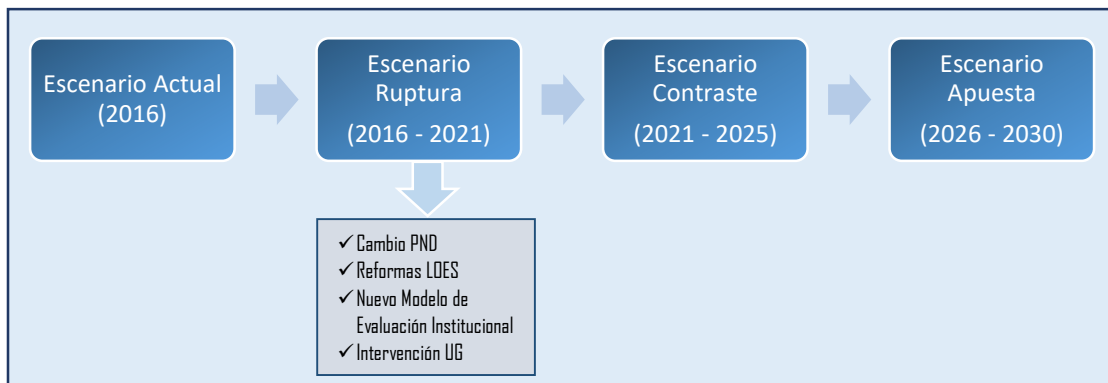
Escenario Actual (2016)

Escenario Ruptura

(2016 - 2021)

Escenario Contraste

(2021 - 2025)

Escenario Apuesta

(2026 - 2030)

✓ Cambio PND
✓ Reformas LOES
✓ Nuevo Modelo de Evaluación Institucional
✓ Intervención UG